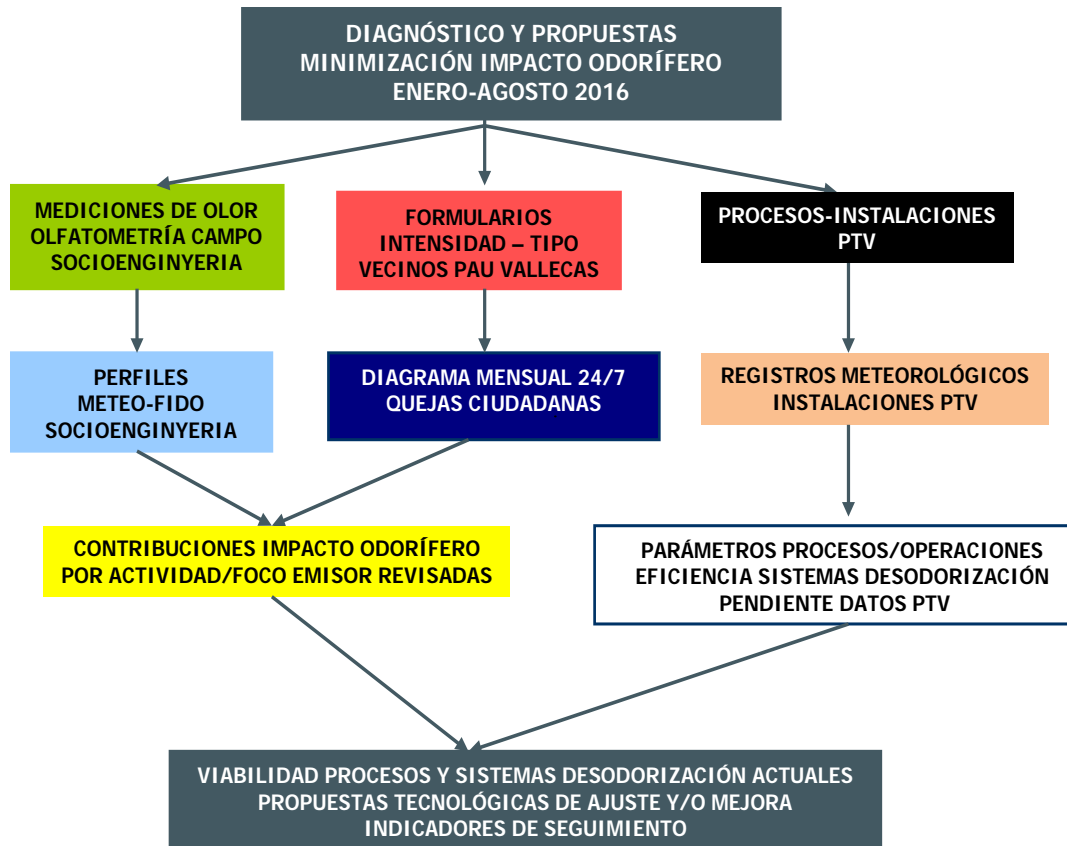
DIAGNÓSTICO Y PROPUESTAS
MINIMIZACIÓN IMPACTO ODORÍFERO
ENERO-AGOSTO 2016

MEDICIONES DE OLOR
OLFATOMETRÍA CAMPO
SOCIOENGINYERIA

FORMULARIOS
INTENSIDAD – TIPO
VECINOS PAU VALLECAS

PROCESOS-INSTALACIONES
PTV

PERFILES
METEO-FIDO
SOCIOENGINYERIA

DIAGRAMA MENSUAL 24/7
QUEJAS CIUDADANAS

REGISTROS METEOROLÓGICOS
INSTALACIONES PTV

CONTRIBUCIONES IMPACTO ODORÍFERO
POR ACTIVIDAD/FOCO EMISOR REVISADAS

PARÁMETROS PROCESOS/OPERACIONES
EFICIENCIA SISTEMAS DESODORIZACIÓN
PENDIENTE DATOS PTV

VIABILIDAD PROCESOS Y SISTEMAS DESODORIZACIÓN ACTUALES
PROPUESTAS TECNOLÓGICAS DE AJUSTE Y/O MEJORA
INDICADORES DE SEGUIMIENTO